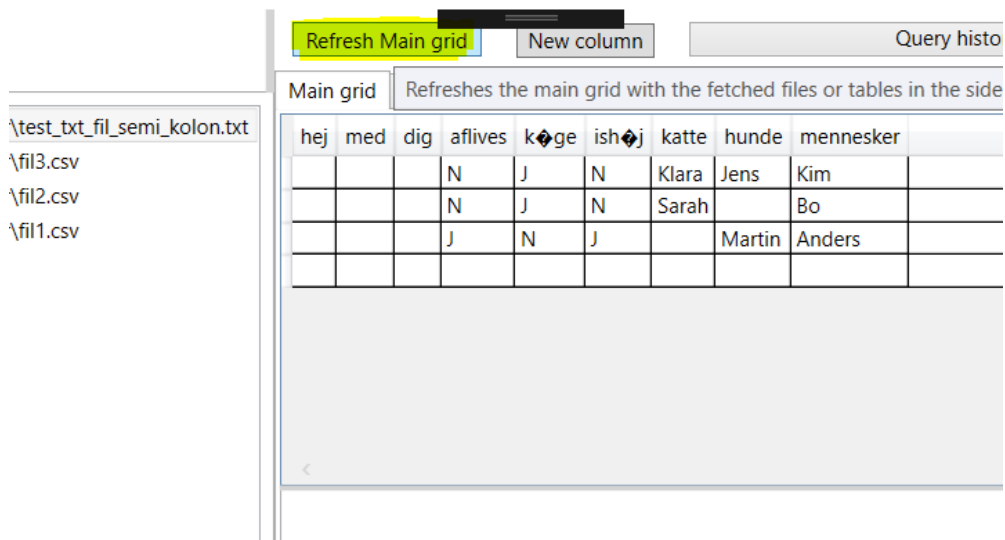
Refresh Main grid

New column

Query histo

\test_txt_fil_semi_kolon.txt
\fil3.csv
\fil2.csv
\fil1.csv

Main grid

Refreshes the main grid with the fetched files or tables in the side

| hej | med | dig | aflives | k�ge | ish�j | katte | hunde | mennesker |
|---|---|---|---|---|---|---|---|---|
| | | | N | J | N | Klara | Jens | Kim |
| | | | N | J | N | Sarah | | Bo |
| | | | J | N | J | | Martin | Anders |
| | | | | | | | | |